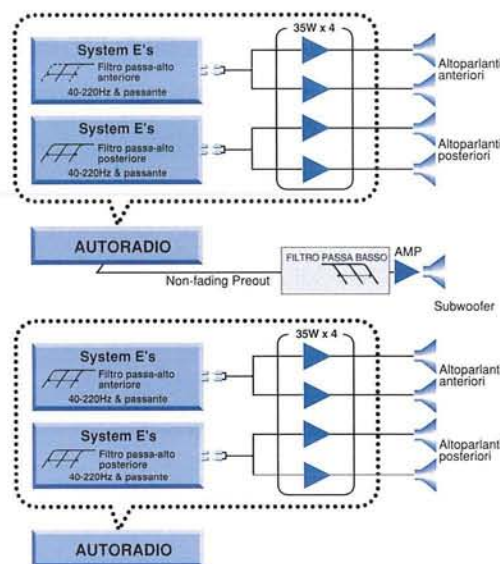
System E's
Filtro passa-alto anteriore
40-220Hz & passante

System E's
Filtro passa-alto posteriore
40-220Hz & passante

35W x 4

Altoparlanti anteriori

Altoparlanti posteriori

AUTORADIO

Non-fading Preout

FILTRO PASSA BASSO

AMP

Subwoofer

System E's
Filtro passa-alto anteriore
40-220Hz & passante

System E's
Filtro passa-alto posteriore
40-220Hz & passante

35W x 4

Altoparlanti anteriori

Altoparlanti posteriori

AUTORADIO